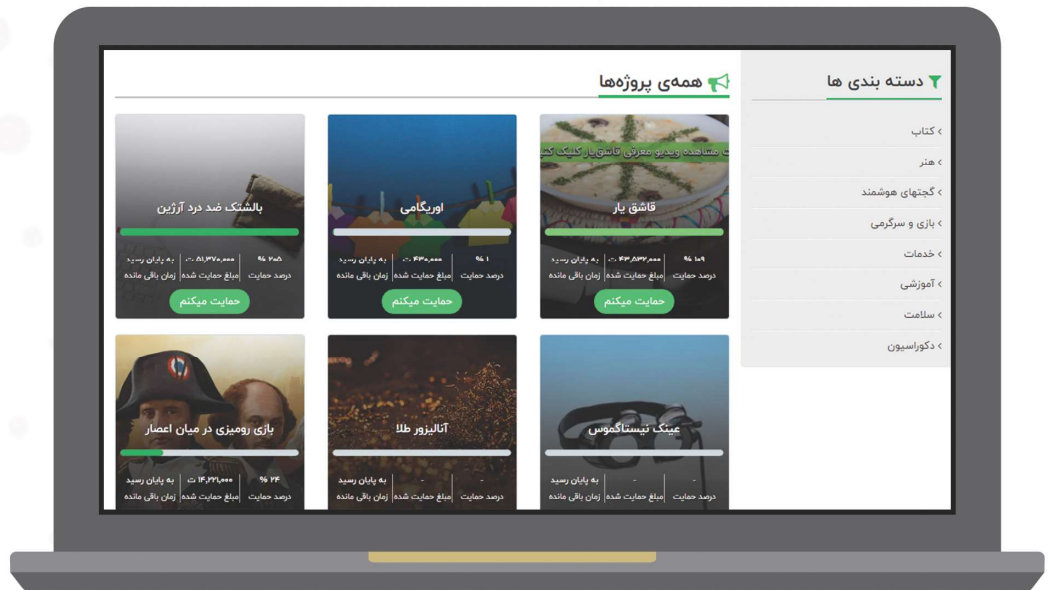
همه‌ی پروژه‌ها

دسته بندی ها

‹ کتاب
‹ هنر
‹ گجتهای هوشمند
‹ بازی و سرگرمی
‹ خدمات
‹ آموزشی
‹ سلامت
‹ دکوراسیون

مشاهده ویدیو معرفی قاشق یار کلیک کنید
قاشق یار
۱۰۹ %
درصد حمایت
۴۳,۵۳۲,۰۰۰ ت
مبلغ حمایت شده
به پایان رسید
زمان باقی مانده
حمایت میکنم

اوریگامی
۱ %
درصد حمایت
۴۳۰,۰۰۰ ت
مبلغ حمایت شده
به پایان رسید
زمان باقی مانده
حمایت میکنم

بالشتک ضد درد آرژین
۲۰۵ %
درصد حمایت
۵۱,۳۷۰,۰۰۰ ت
مبلغ حمایت شده
به پایان رسید
زمان باقی مانده
حمایت میکنم

عینک نیستاگموس
-
درصد حمایت
-
مبلغ حمایت شده
به پایان رسید
زمان باقی مانده

آنالیزور طلا
-
درصد حمایت
-
مبلغ حمایت شده
به پایان رسید
زمان باقی مانده

بازی رومیزی در میان اعصار
۲۴ %
درصد حمایت
۱۴,۲۲۱,۰۰۰ ت
مبلغ حمایت شده
به پایان رسید
زمان باقی مانده